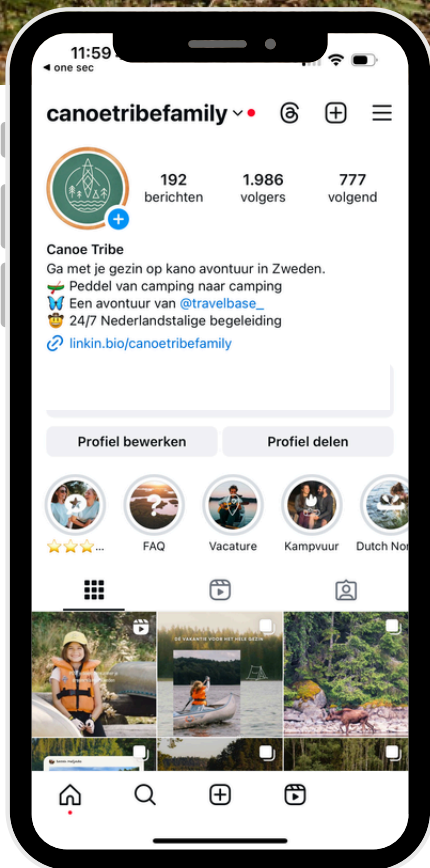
11:59
◂ one sec

canoetribefamily

192 berichten
1.986 volgers
777 volgend

Canoe Tribe
Ga met je gezin op kano avontuur in Zweden.
🛶 Peddel van camping naar camping
🦋 Een avontuur van @travelbase_
🤠 24/7 Nederlandstalige begeleiding
linkin.bio/canoetribefamily

Profiel bewerken
Profiel delen

⭐⭐⭐...
FAQ
Vacature
Kampvuur
Dutch Nor

DE VAKANTIE VOOR HET HELE GEZIN